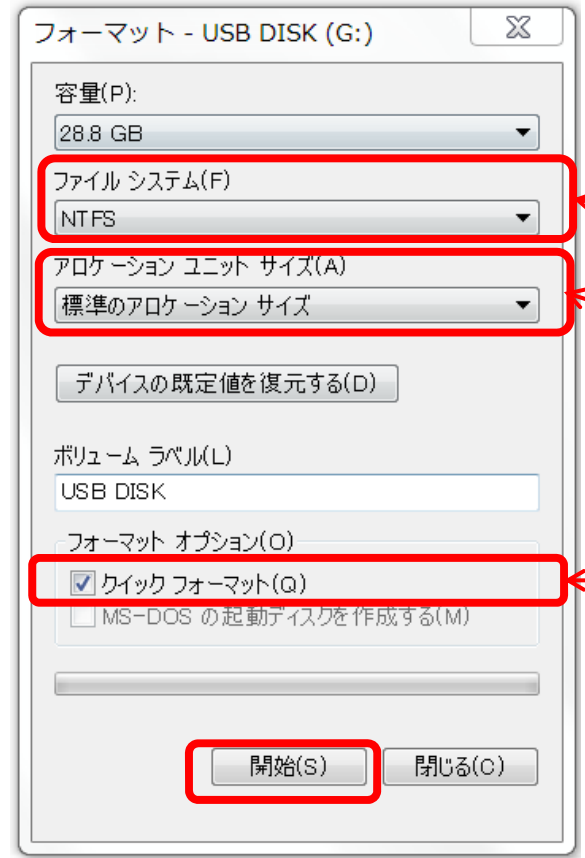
フォーマット - USB DISK (G:)

容量(P):
28.8 GB

ファイル システム(F)
NTFS

アロケーション ユニット サイズ(A)
標準のアロケーション サイズ

デバイスの既定値を復元する(D)

ボリューム ラベル(L)
USB DISK

フォーマット オプション(O)
クイック フォーマット(Q)
MS-DOS の起動ディスクを作成する(M)

開始(S)
閉じる(C)